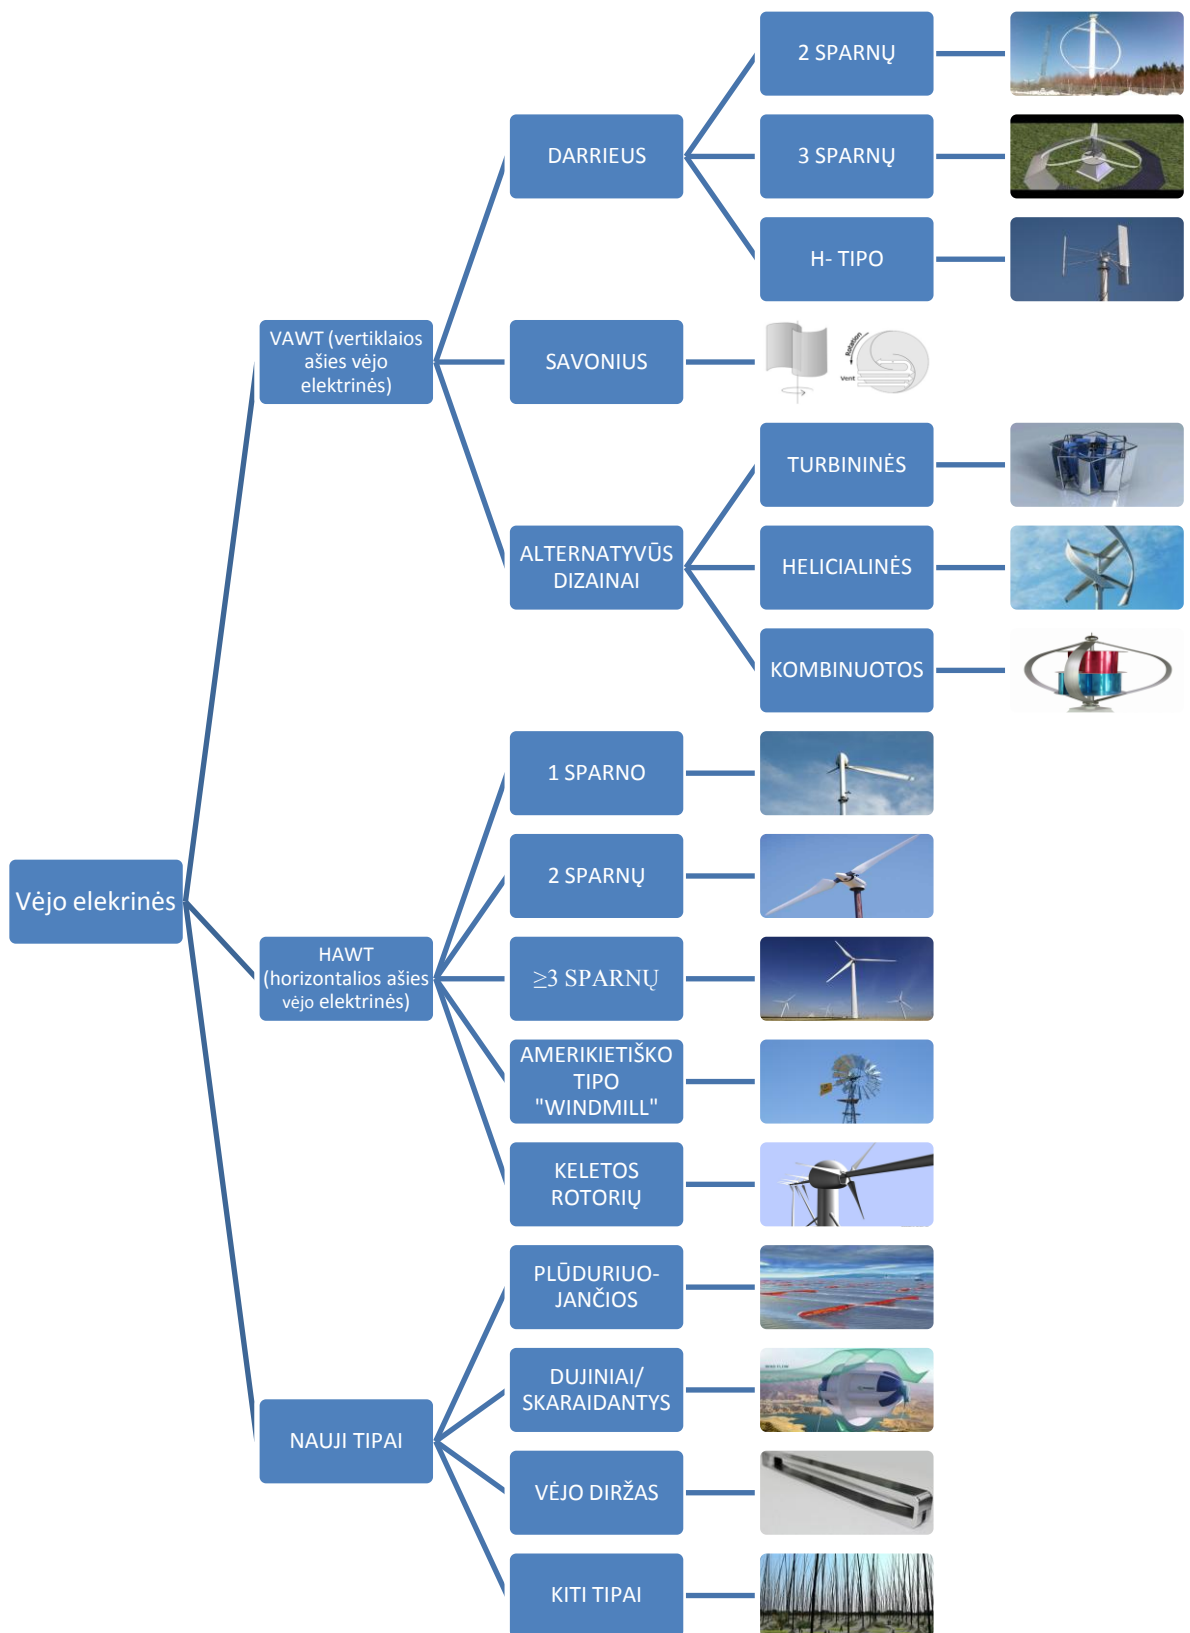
Vėjo elekrinės

VAWT (vertiklaios ašies vėjo elektrinės)

DARRIEUS

2 SPARNŲ

3 SPARNŲ

H- TIPO

SAVONIUS

Rotation

Vent

ALTERNATYVŪS DIZAINAI

TURBININĖS

HELICIALINĖS

KOMBINUOTOS

HAWT (horizontalios ašies vėjo elektrinės)

1 SPARNO

2 SPARNŲ

≥3 SPARNŲ

AMERIKIETIŠKO TIPO "WINDMILL"

KELETOS ROTORIŲ

NAUJI TIPAI

PLŪDURIUOJANČIOS

DUJINIAI/ SKARAIDANTYS

VĖJO DIRŽAS

KITI TIPAI